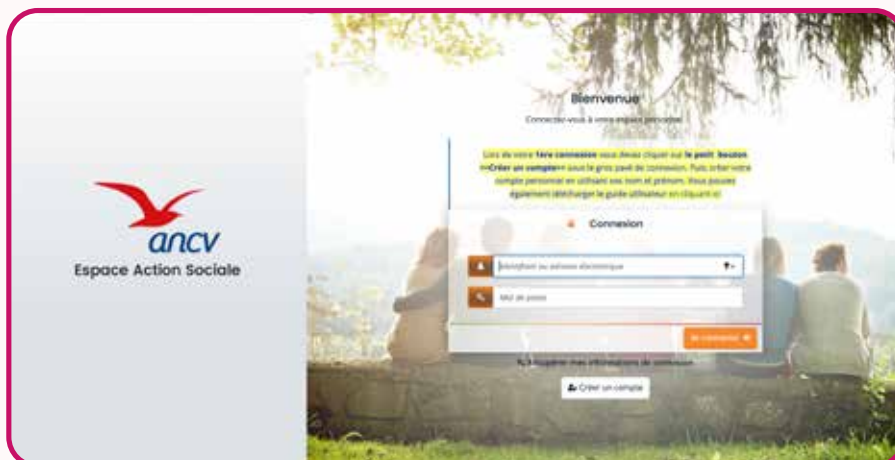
ancv
Espace Action Sociale

Bienvenue

Connectez-vous à votre espace personnel

Lors de votre 1ère connexion vous devez cliquer sur le petit bouton <<Créer un compte>> sous le gros pavé de connexion. Puis créer votre compte personnel en utilisant vos nom et prénom. Vous pouvez également télécharger le guide utilisateur en cliquant ici

Connexion

Identifiant ou adresse électronique

Mot de passe

Se connecter

Je récupère mes informations de connexion

Créer un compte